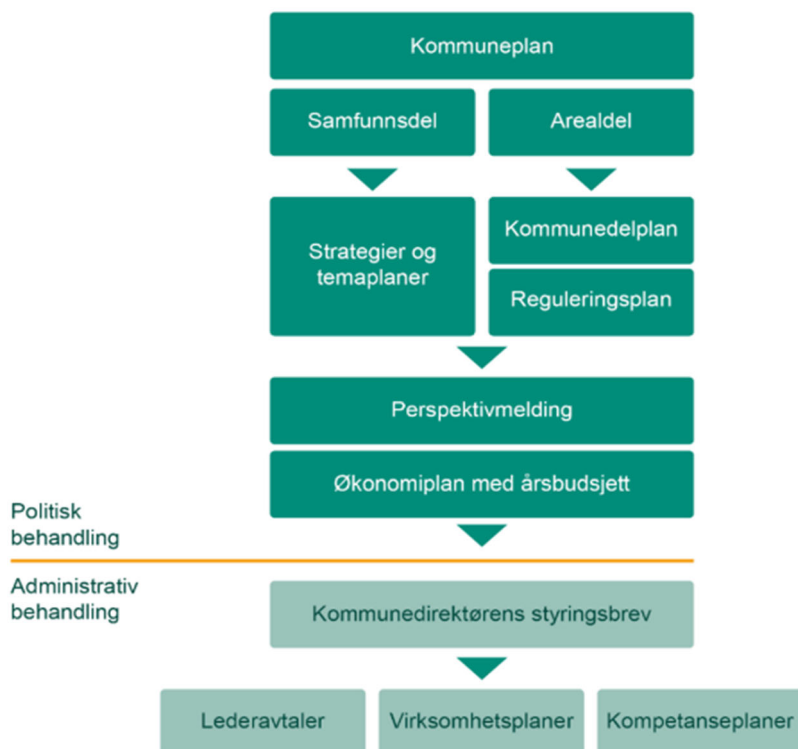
Kommuneplan

Samfunnsdel

Arealdel

Strategier og temaplaner

Kommunedelplan

Reguleringsplan

Perspektivmelding

Økonomiplan med årsbudsjett

Politisk behandling

Administrativ behandling

Kommunedirektørens styringsbrev

Lederavtaler

Virksomhetsplaner

Kompetanseplaner